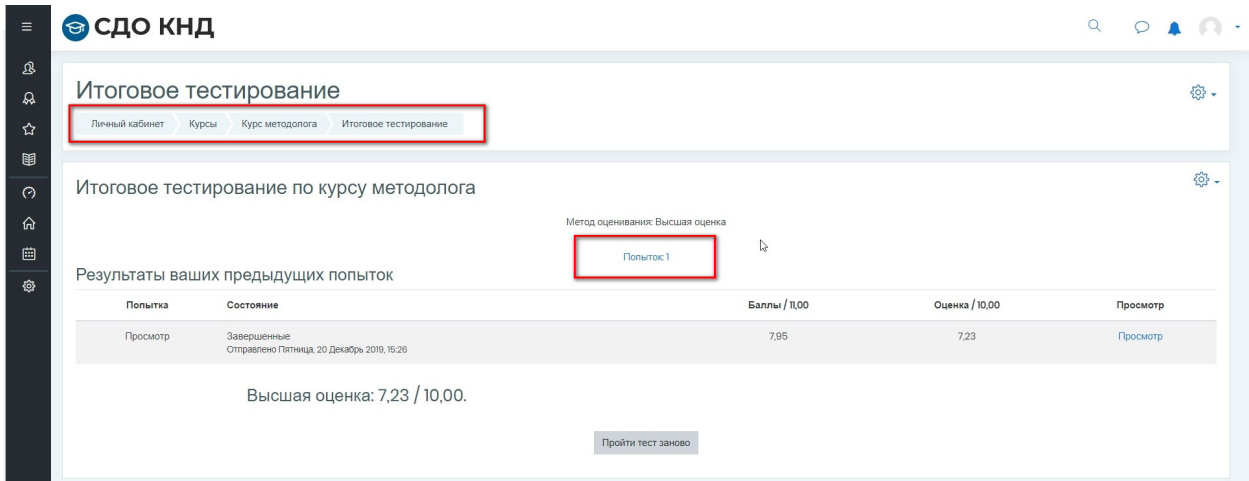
СДО КНД

Итоговое тестирование

Личный кабинет Курсы Курс методолога Итоговое тестирование

Итоговое тестирование по курсу методолога

Метод оценивания: Высшая оценка

Попыток: 1

Результаты ваших предыдущих попыток

| Попытка | Состояние | Баллы / 11,00 | Оценка / 10,00 | Просмотр |
|---|---|---|---|---|
| Просмотр | Завершенные Отправлено Пятница, 20 Декабрь 2019, 15:26 | 7,95 | 7,23 | Просмотр |

Высшая оценка: 7,23 / 10,00.

Пройти тест заново